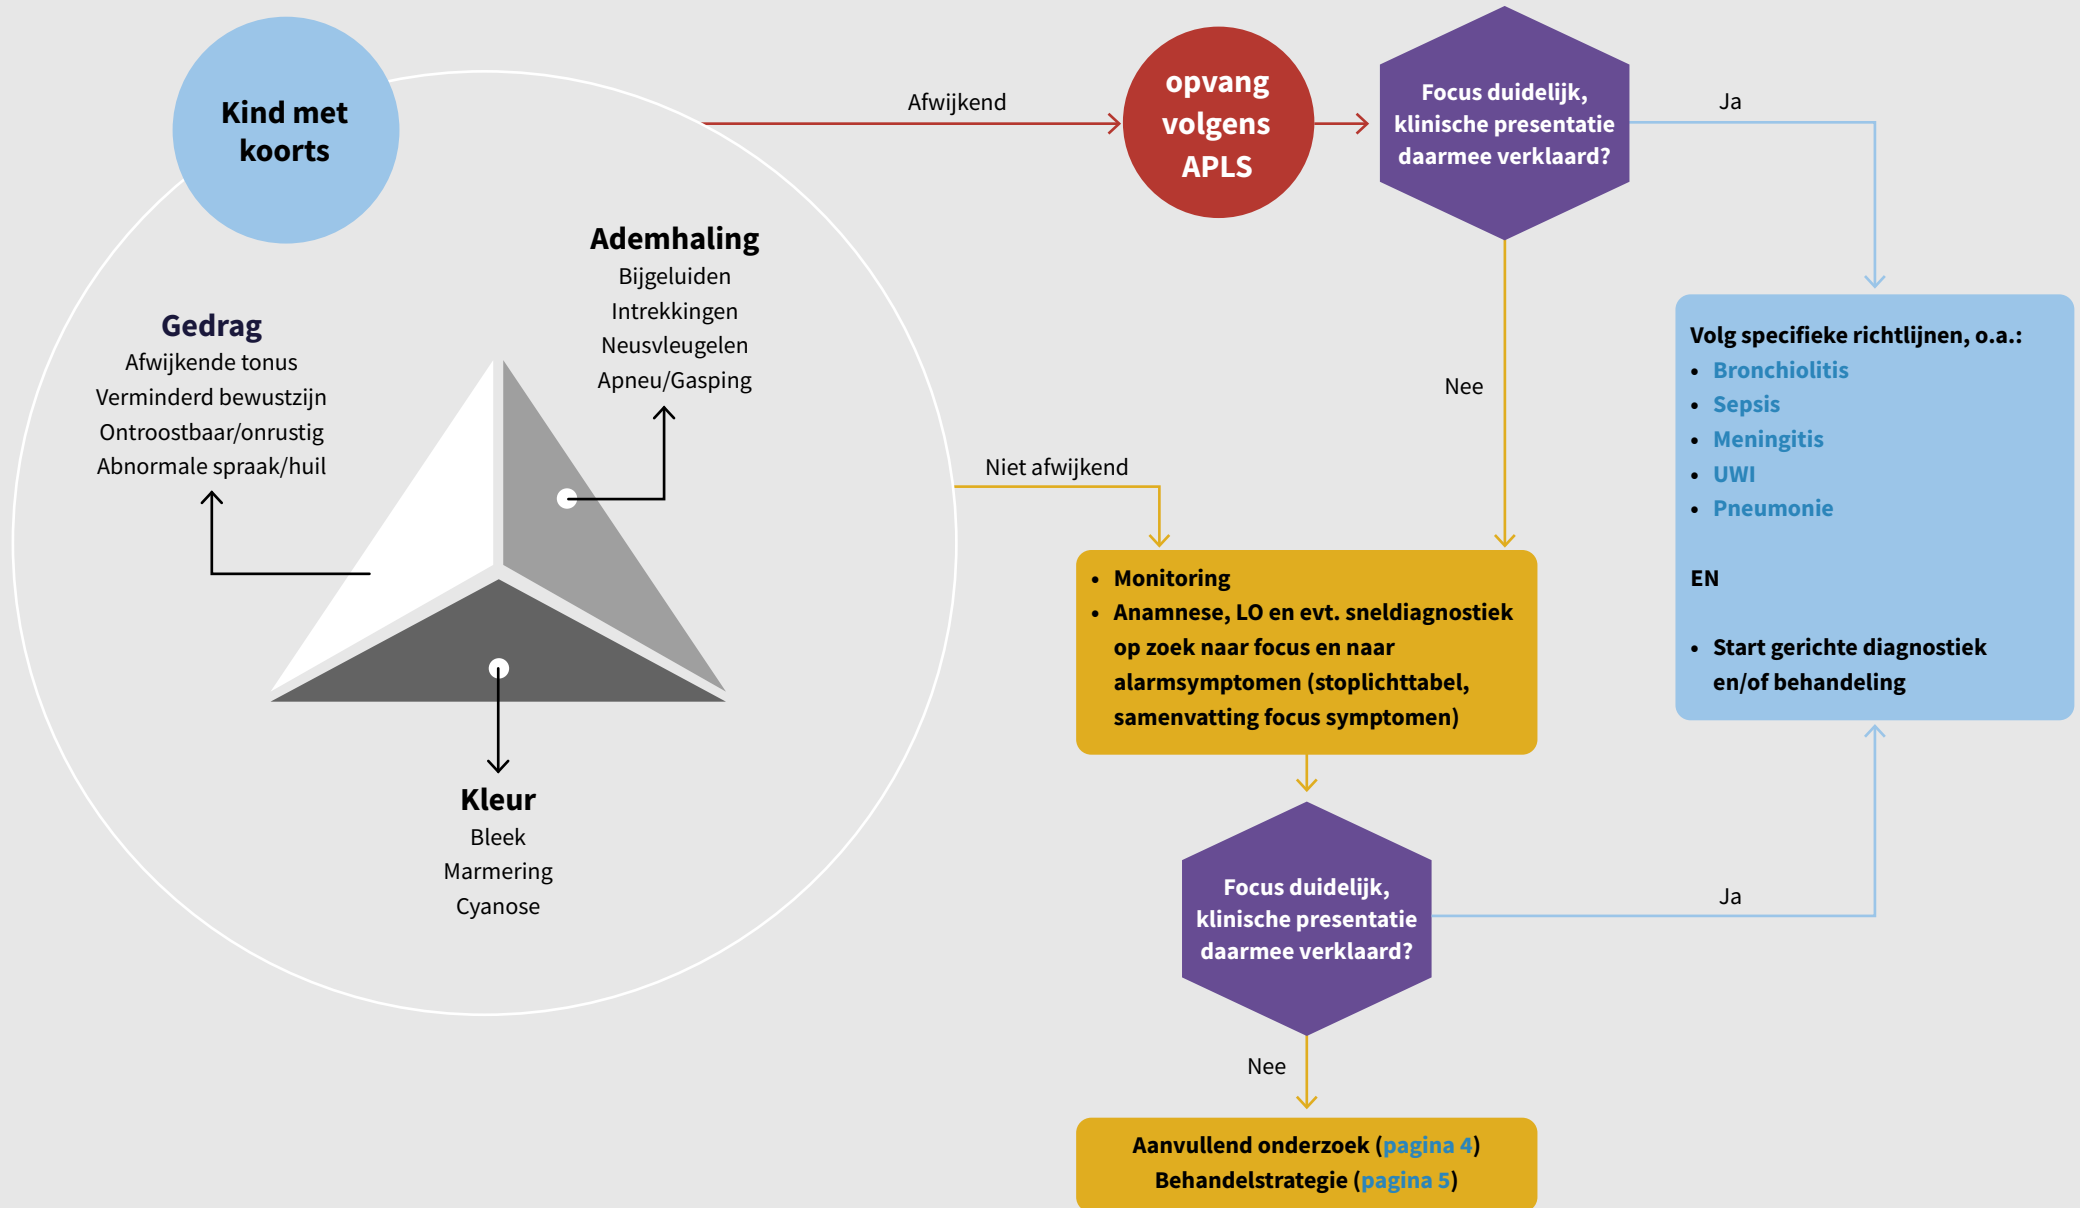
Kind met koorts

Gedrag
Afwijkende tonus
Verminderd bewustzijn
Ontroostbaar/onrustig
Abnormale spraak/huil

Ademhaling
Bijgeluiden
Intrekkingen
Neusvleugelen
Apneu/Gasping

Kleur
Bleek
Marmering
Cyanose

Afwijkend

opvang volgens APLS

Focus duidelijk, klinische presentatie daarmee verklaard?

Ja

Nee

Niet afwijkend

Volg specifieke richtlijnen, o.a.:
• Bronchiolitis
• Sepsis
• Meningitis
• UWI
• Pneumonie

EN

• Start gerichte diagnostiek en/of behandeling

• Monitoring
• Anamnese, LO en evt. sneldiagnostiek op zoek naar focus en naar alarmsymptomen (stoplichttabel, samenvatting focus symptomen)

Focus duidelijk, klinische presentatie daarmee verklaard?

Ja

Nee

Aanvullend onderzoek (pagina 4)
Behandelstrategie (pagina 5)